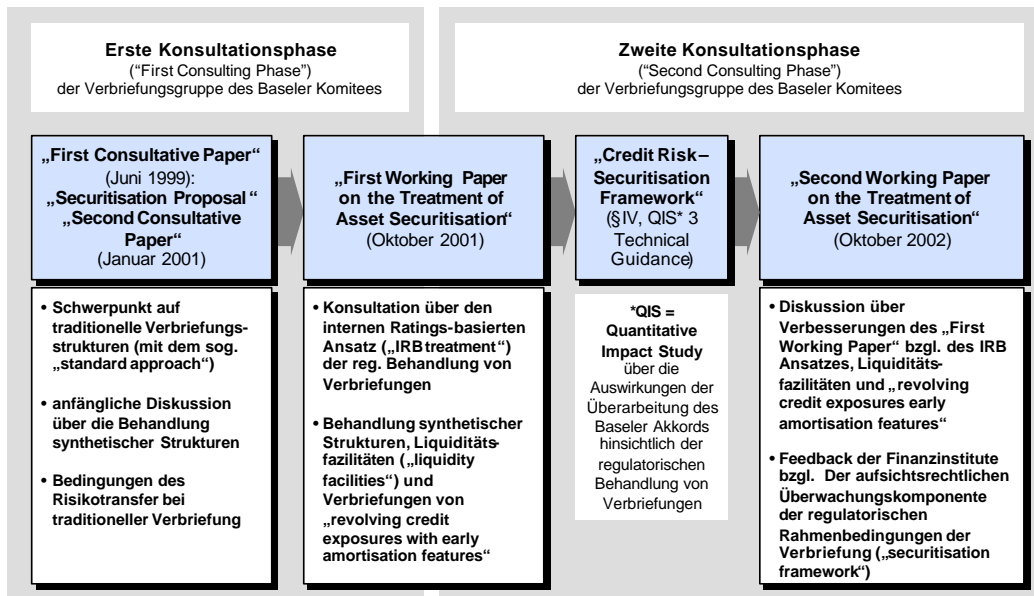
**Erste Konsultationsphase**
("First Consulting Phase")
der Verbriefungsgruppe des Baseler Komitees

**Zweite Konsultationsphase**
("Second Consulting Phase")
der Verbriefungsgruppe des Baseler Komitees

**„First Consultative Paper"**
(Juni 1999):
**„Securitisation Proposal"**
**„Second Consultative Paper"**
(Januar 2001)

• Schwerpunkt auf traditionelle Verbriefungsstrukturen (mit dem sog. „standard approach")

• anfängliche Diskussion über die Behandlung synthetischer Strukturen

• Bedingungen des Risikotransfer bei traditioneller Verbriefung

**„First Working Paper on the Treatment of Asset Securitisation"**
(Oktober 2001)

• Konsultation über den internen Ratings-basierten Ansatz („IRB treatment") der reg. Behandlung von Verbriefungen

• Behandlung synthetischer Strukturen, Liquiditätsfazilitäten („liquidity facilities") und Verbriefungen von „revolving credit exposures with early amortisation features"

**„Credit Risk – Securitisation Framework"**
(§IV, QIS* 3 Technical Guidance)

**\*QIS = Quantitative Impact Study**
über die Auswirkungen der Überarbeitung des Baseler Akkords hinsichtlich der regulatorischen Behandlung von Verbriefungen

**„Second Working Paper on the Treatment of Asset Securitisation"**
(Oktober 2002)

• Diskussion über Verbesserungen des „First Working Paper" bzgl. des IRB Ansatzes, Liquiditätsfazilitäten und „revolving credit exposures early amortisation features"

• Feedback der Finanzinstitute bzgl. Der aufsichtsrechtlichen Überwachungskomponente der regulatorischen Rahmenbedingungen der Verbriefung („securitisation framework")